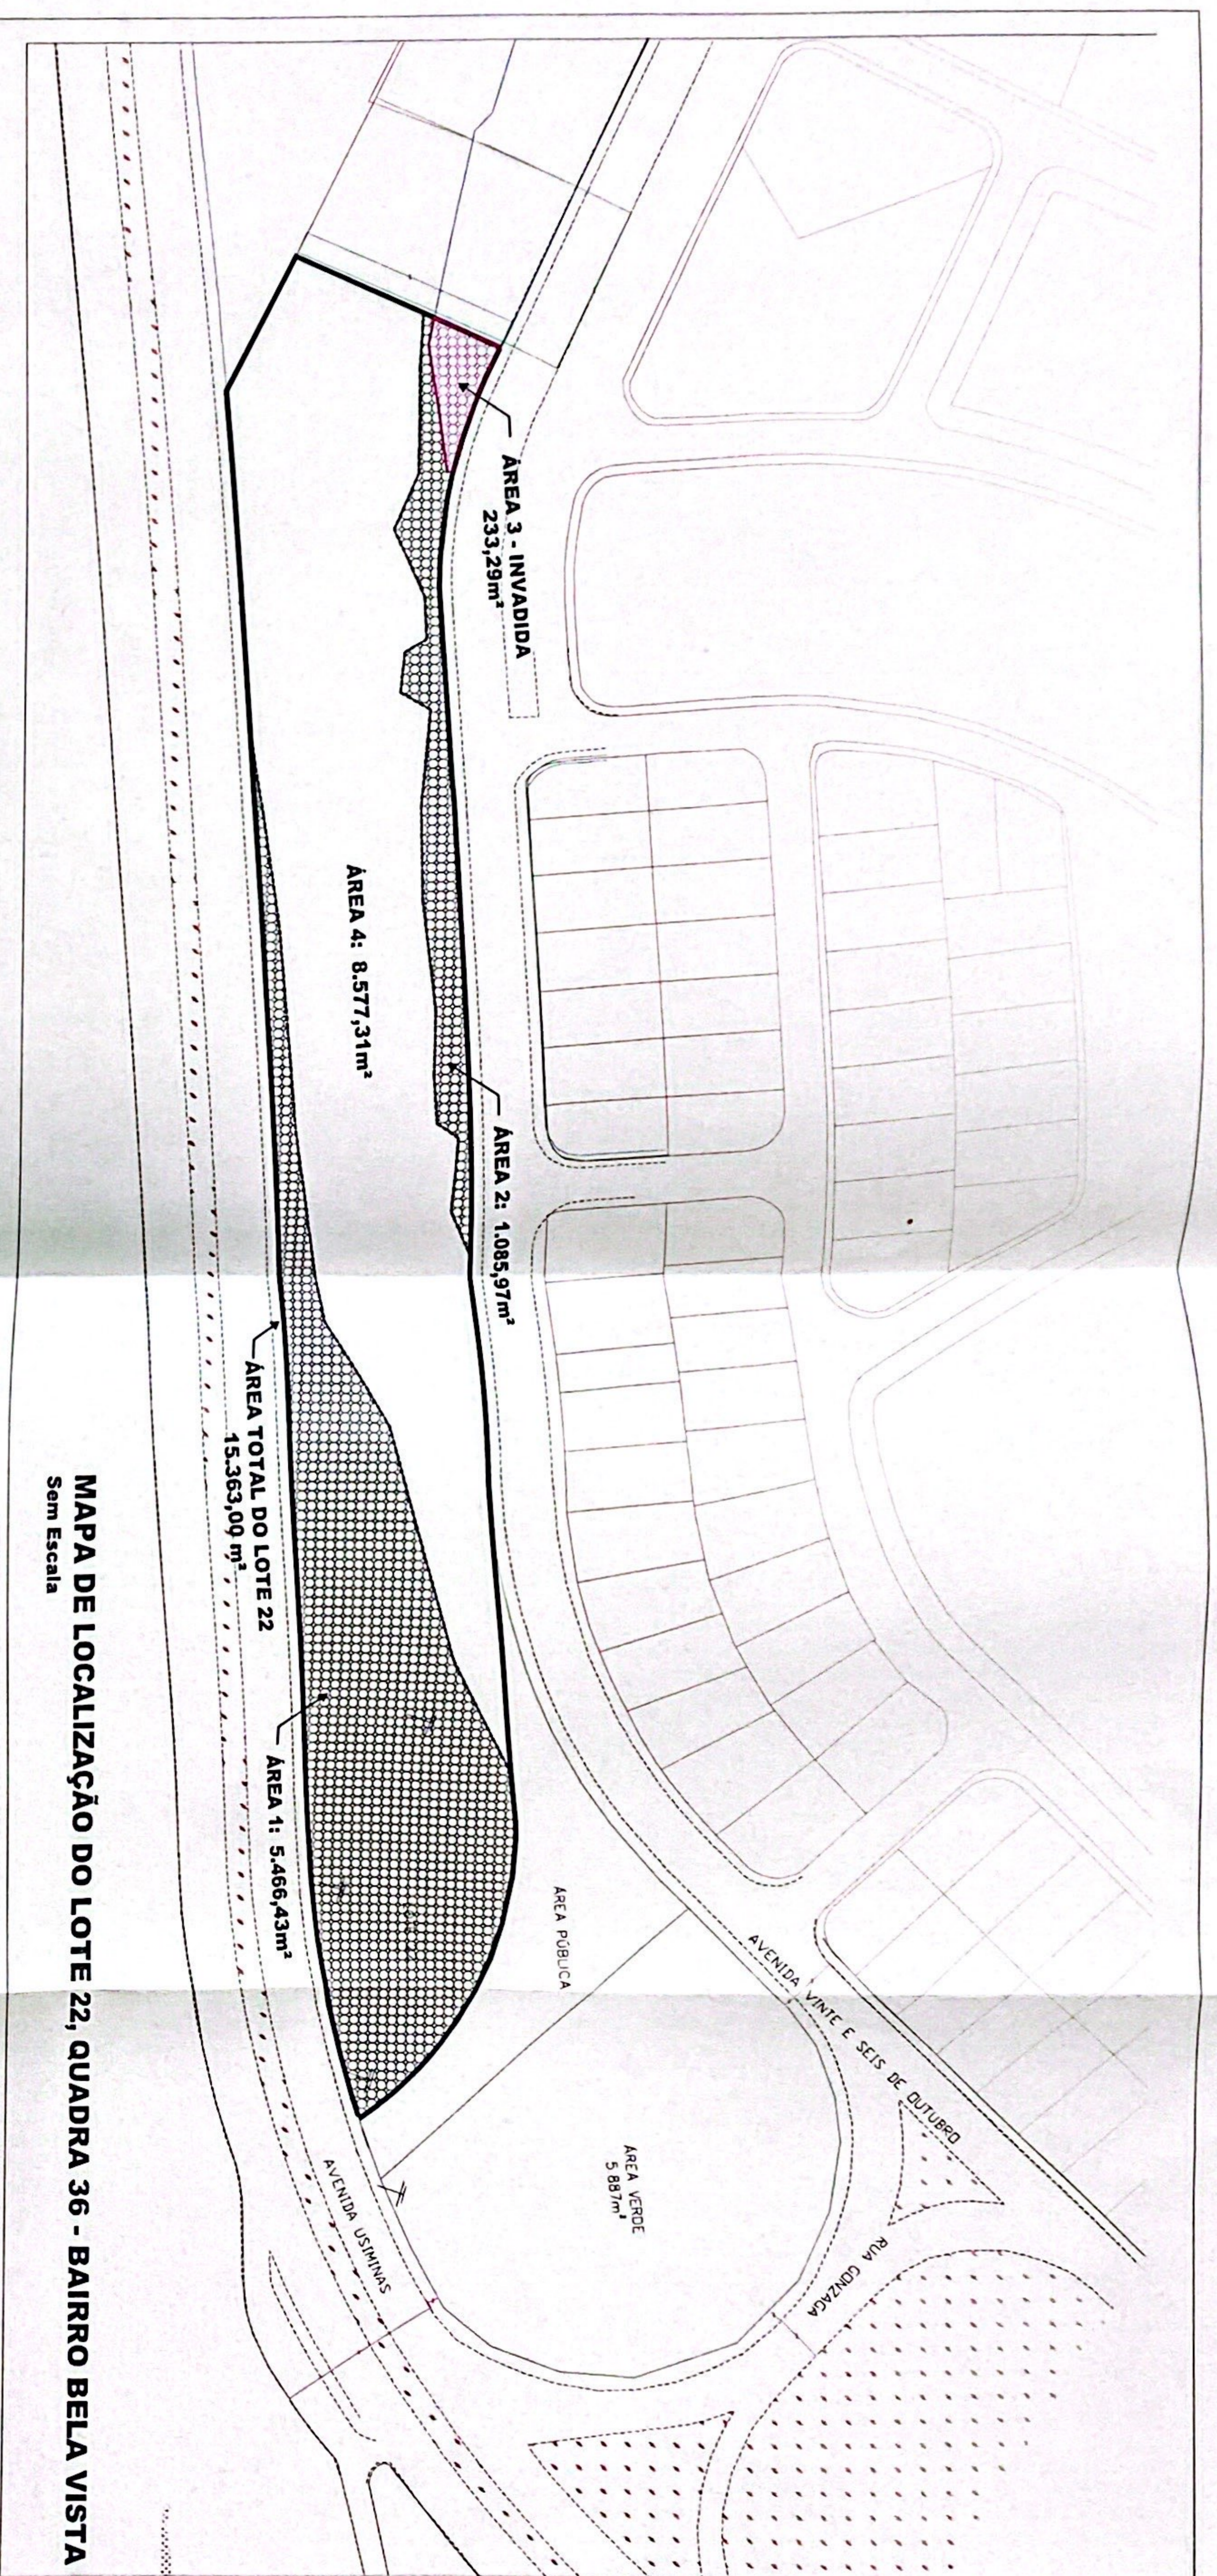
ÁREA 3 - INVADIDA
233,29m²

ÁREA 4: 8.577,31m²

ÁREA 2: 1.085,97m²

ÁREA TOTAL DO LOTE 22
15.363,00 m²

ÁREA 1: 5.466,43m²

ÁREA PÚBLICA

AVENIDA VINTE E SEIS DE OUTUBRO

ÁREA VERDE
5.887m²

RUA GONZAGA

AVENIDA USIMINAS

MAPA DE LOCALIZAÇÃO DO LOTE 22, QUADRA 36 - BAIRRO BELA VISTA
Sem Escala